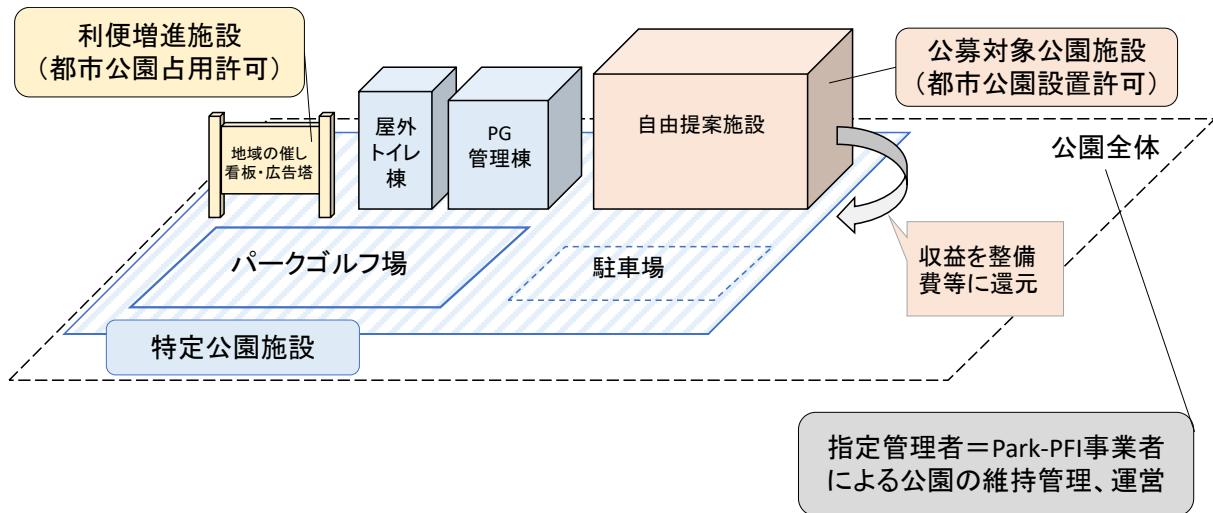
利便増進施設
（都市公園占用許可）

地域の催し
看板・広告塔

屋外
トイレ
棟

PG
管理棟

自由提案施設

公募対象公園施設
（都市公園設置許可）

公園全体

収益を整備
費等に還元

パークゴルフ場

駐車場

特定公園施設

指定管理者＝Park-PFI事業者
による公園の維持管理、運営